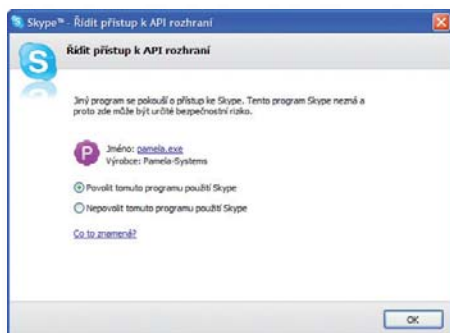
Skype™ - Řídit přístup k API rozhraní

Řídit přístup k API rozhraní

Jiný program se pokouší o přístup ke Skype. Tento program Skype nezná a proto zde může být určité bezpečnostní riziko.

Jméno: pamela.exe
Výrobce: Pamela-Systems

Povolit tomuto programu použití Skype

Nepovolit tomuto programu použití Skype

Co to znamená?

OK